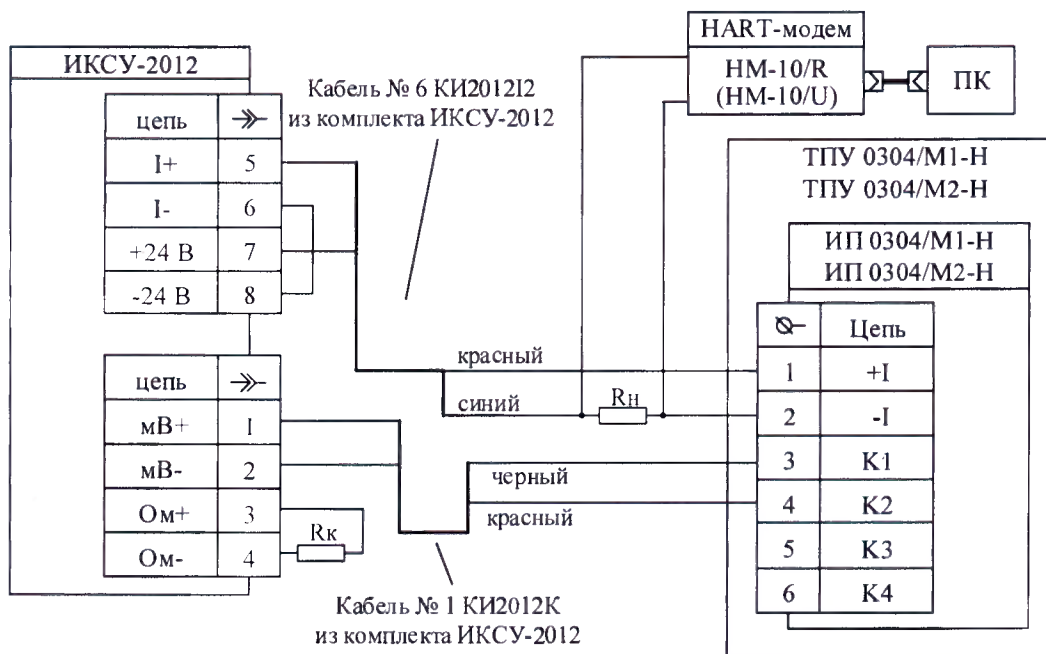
ИКСУ-2012

| цепь | $\twoheadrightarrow$ |
|---|---|
| I+ | 5 |
| I- | 6 |
| +24 В | 7 |
| -24 В | 8 |

| цепь | $\twoheadrightarrow$ |
|---|---|
| мВ+ | 1 |
| мВ- | 2 |
| Ом+ | 3 |
| Ом- | 4 |

Rк

Кабель № 6 КИ2012I2 из комплекта ИКСУ-2012

HART-модем

HM-10/R (HM-10/U)

ПК

ТПУ 0304/М1-Н
ТПУ 0304/М2-Н

ИП 0304/М1-Н
ИП 0304/М2-Н

красный

синий

Rн

черный

красный

| $\oslash$ | Цепь |
|---|---|
| 1 | +I |
| 2 | -I |
| 3 | K1 |
| 4 | K2 |
| 5 | K3 |
| 6 | K4 |

Кабель № 1 КИ2012К из комплекта ИКСУ-2012